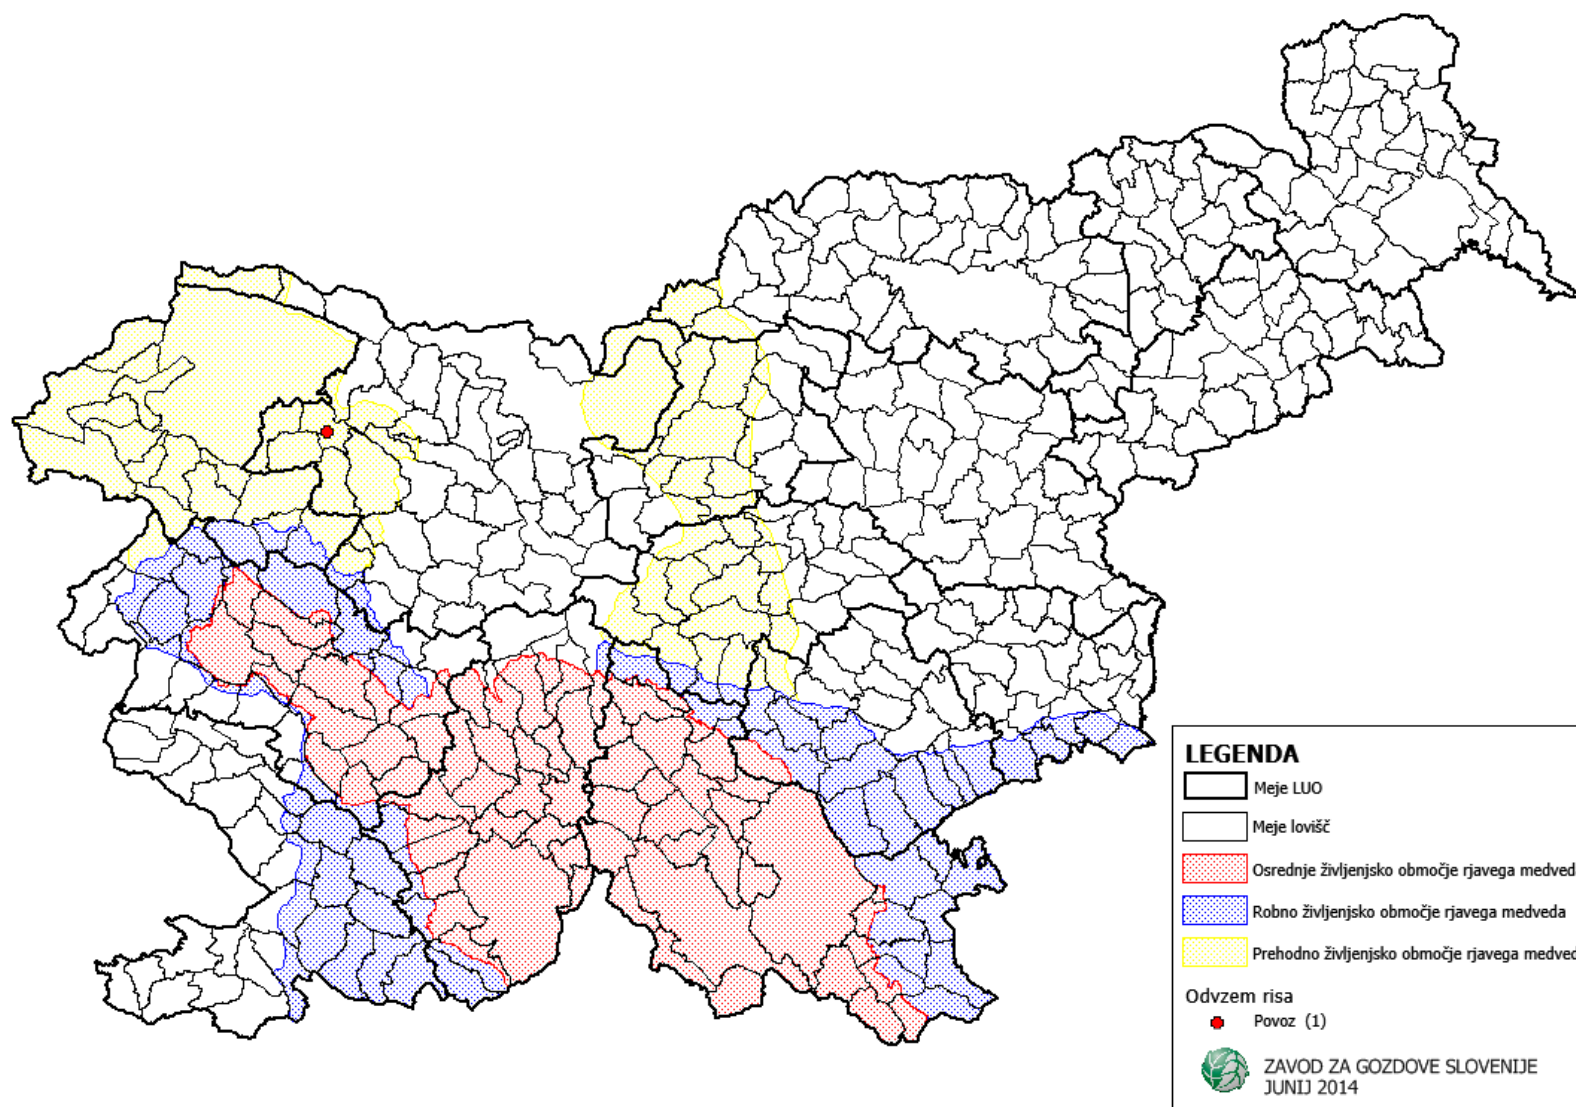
LEGENDA
Meje LUO
Meje lovišč
Osrednje življenjsko območje rjavega medved
Robno življenjsko območje rjavega medveda
Prehodno življenjsko območje rjavega medved
Odvzem risa
Povoz (1)
ZAVOD ZA GOZDOVE SLOVENIJE
JUNIJ 2014